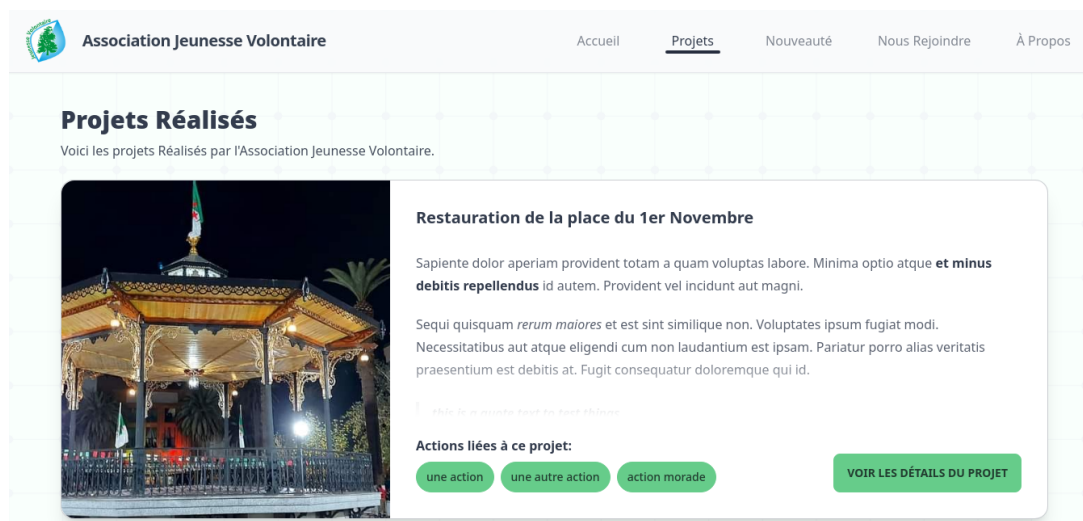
Association Jeunesse Volontaire

Accueil Projets Nouveauté Nous Rejoindre À Propos

Projets Réalisés

Voici les projets Réalisés par l'Association Jeunesse Volontaire.

Restauration de la place du 1er Novembre

Sapiente dolor aperiam provident totam a quam voluptas labore. Minima optio atque et minus debitis repellendus id autem. Provident vel incidunt aut magni.

Sequi quisquam rerum maiores et est sint similique non. Voluptates ipsum fugiat modi. Necessitatibus aut atque eligendi cum non laudantium est ipsam. Pariatur porro alias veritatis praesentium est debitis at. Fugit consequatur doloremque qui id.

this is a quote text to test things

Actions liées à ce projet:

une action une autre action action morade

VOIR LES DÉTAILS DU PROJET